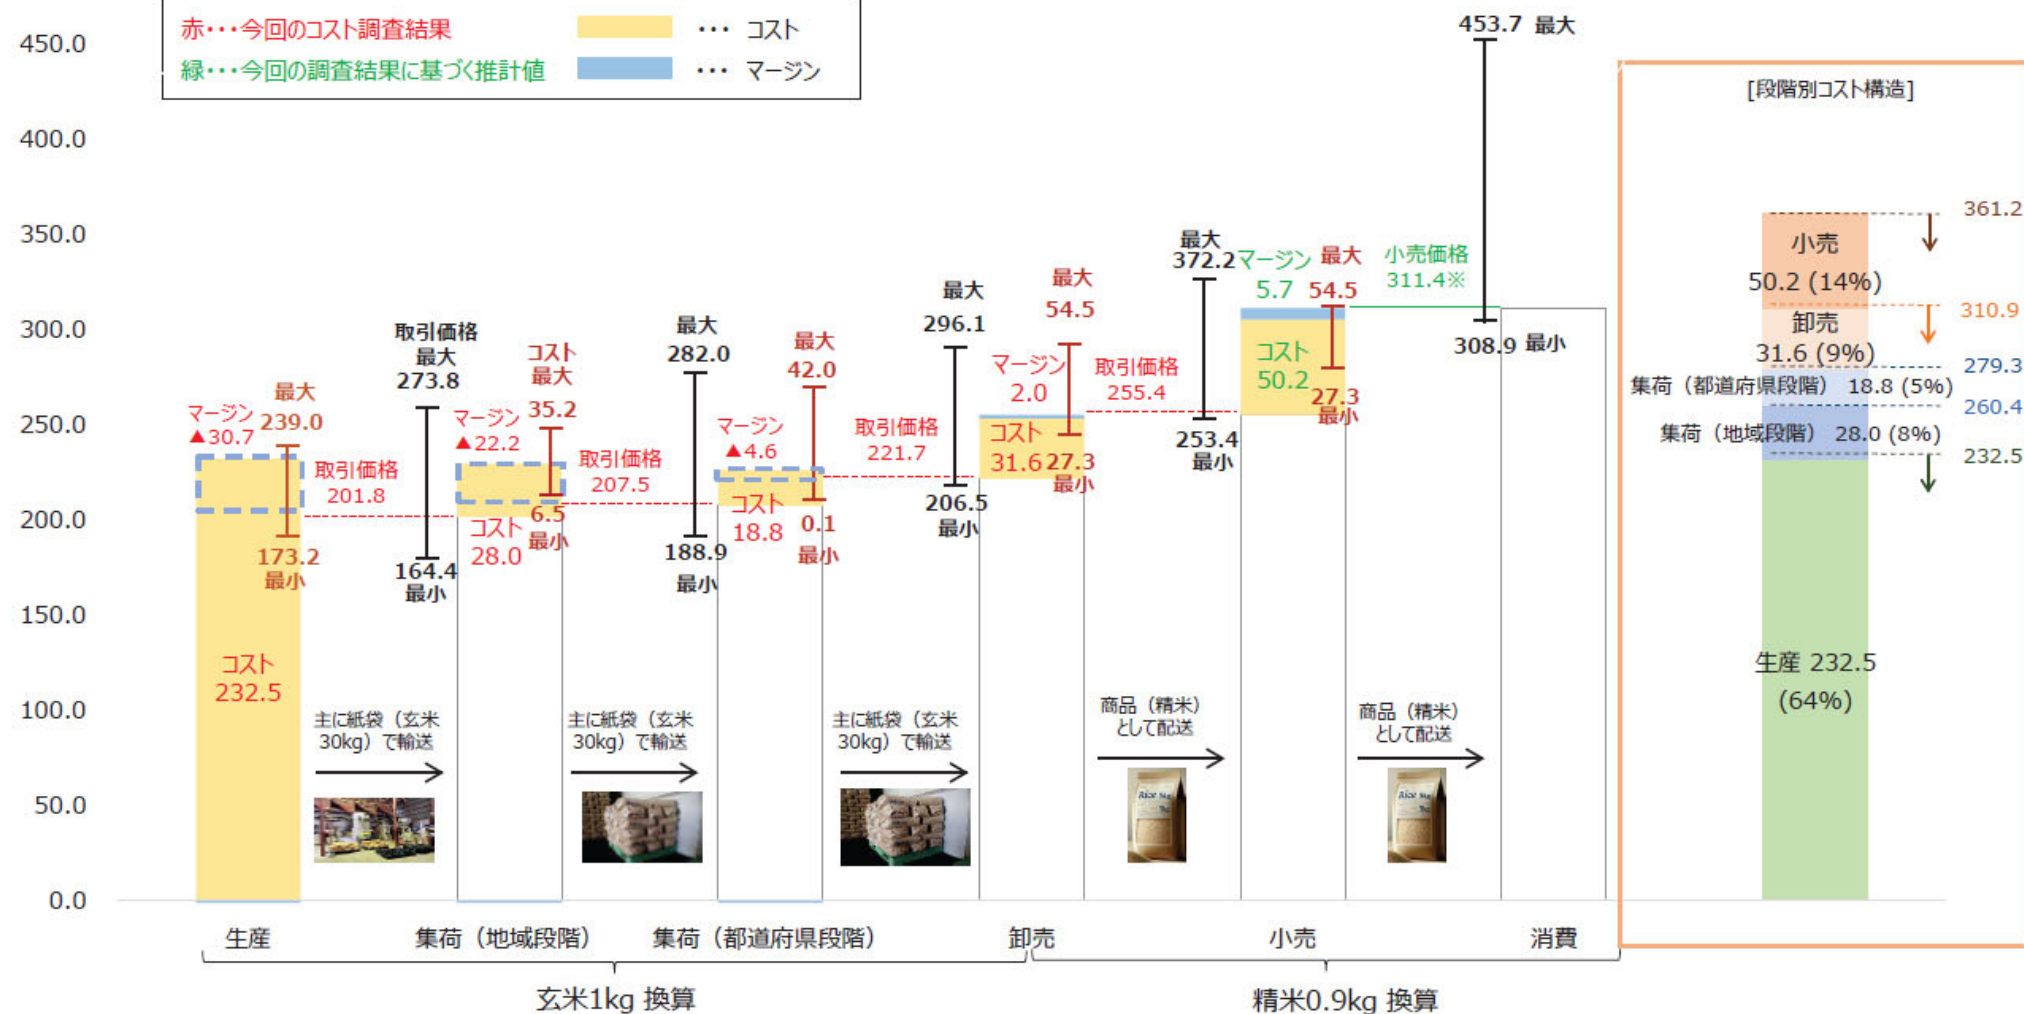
赤・・・今回のコスト調査結果
緑・・・今回の調査結果に基づく推計値
・・・ コスト
・・・ マージン

450.0
400.0
350.0
300.0
250.0
200.0
150.0
100.0
50.0
0.0

マージン ▲30.7
最大 239.0
取引価格 201.8
173.2 最小
コスト 232.5

取引価格 最大 273.8
164.4 最小
マージン ▲22.2
コスト 最大 35.2
取引価格 207.5
6.5 最小
コスト 28.0

最大 282.0
188.9 最小
マージン ▲4.6
最大 42.0
コスト 18.8
0.1 最小
取引価格 221.7

最大 296.1
206.5 最小
マージン 2.0
最大 54.5
コスト 31.6
27.3 最小
取引価格 255.4

最大 372.2
253.4 最小
マージン 5.7
最大 54.5
コスト 50.2
27.3 最小
小売価格 311.4※

453.7 最大
308.9 最小

主に紙袋（玄米30kg）で輸送
主に紙袋（玄米30kg）で輸送
主に紙袋（玄米30kg）で輸送
商品（精米）として配送
商品（精米）として配送

生産
集荷（地域段階）
集荷（都道府県段階）
卸売
小売
消費

玄米1kg 換算
精米0.9kg 換算

[段階別コスト構造]
小売 50.2 (14%)
卸売 31.6 (9%)
集荷（都道府県段階） 18.8 (5%)
集荷（地域段階） 28.0 (8%)
生産 232.5 (64%)
361.2
310.9
279.3
260.4
232.5